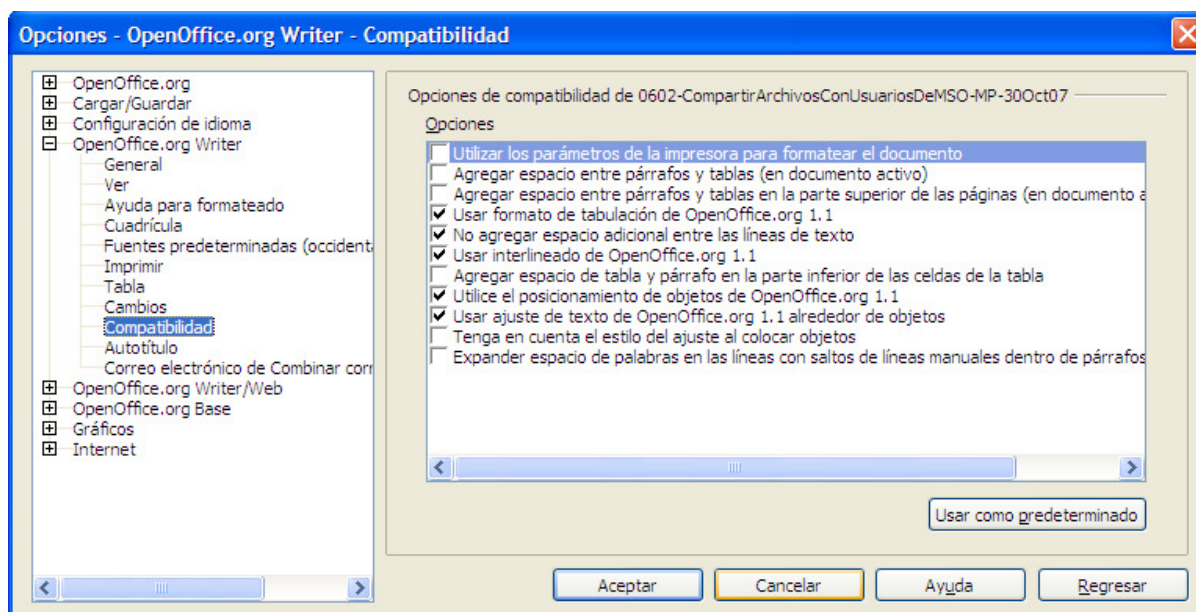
Opciones - OpenOffice.org Writer - Compatibilidad

OpenOffice.org
Cargar/Guardar
Configuración de idioma
OpenOffice.org Writer
General
Ver
Ayuda para formateado
Cuadrícula
Fuentes predeterminadas (occidenta
Imprimir
Tabla
Cambios
Compatibilidad
Autotítulo
Correo electrónico de Combinar corr
OpenOffice.org Writer/Web
OpenOffice.org Base
Gráficos
Internet

Opciones de compatibilidad de 0602-CompartirArchivosConUsuariosDeMSO-MP-30Oct07

Opciones

Utilizar los parámetros de la impresora para formatear el documento
Agregar espacio entre párrafos y tablas (en documento activo)
Agregar espacio entre párrafos y tablas en la parte superior de las páginas (en documento a
Usar formato de tabulación de OpenOffice.org 1.1
No agregar espacio adicional entre las líneas de texto
Usar interlineado de OpenOffice.org 1.1
Agregar espacio de tabla y párrafo en la parte inferior de las celdas de la tabla
Utilice el posicionamiento de objetos de OpenOffice.org 1.1
Usar ajuste de texto de OpenOffice.org 1.1 alrededor de objetos
Tenga en cuenta el estilo del ajuste al colocar objetos
Expander espacio de palabras en las líneas con saltos de líneas manuales dentro de párrafos

Usar como predeterminado

Aceptar
Cancelar
Ayuda
Regresar